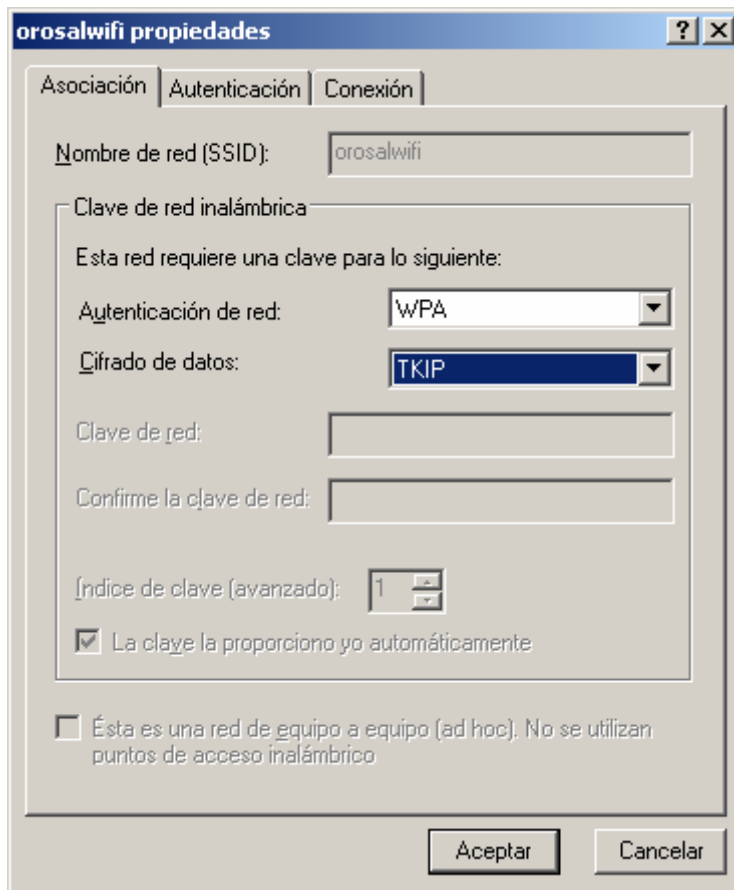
orosalwifi propiedades

? X

Asociación | Autenticación | Conexión

Nombre de red (SSID): orosalwifi

Clave de red inalámbrica

Esta red requiere una clave para lo siguiente:

Autenticación de red: WPA

Cifrado de datos: TKIP

Clave de red:

Confirme la clave de red:

Índice de clave (avanzado): 1

La clave la proporciono yo automáticamente

Ésta es una red de equipo a equipo (ad hoc). No se utilizan puntos de acceso inalámbrico

Aceptar

Cancelar